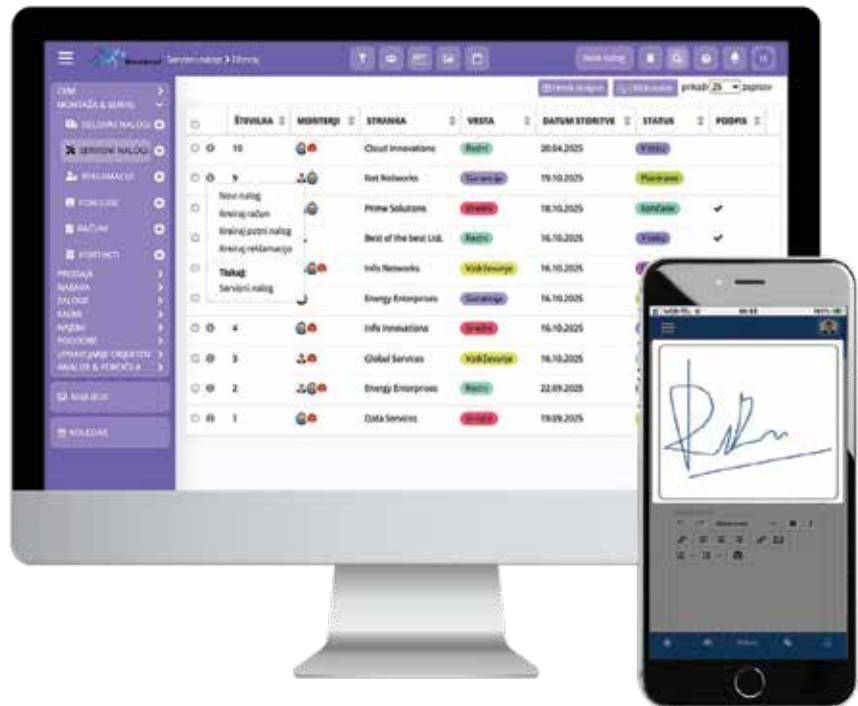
Servisni nalogi > Pregled

Nov nalog

CRM
MONTAŽA & SERVIS
DELOVNI NALOGI
SERVISNI NALOGI
REKLAMACIJE
PONUDBE
RAČUNI
KONTAKTI
PRODAJA
NABAVA
ZALOGE
KADRI
NAJEMI
POGODBE
UPRAVLJANJE OBJEKTOV
ANALIZE & POROČILA
MAILBOX
KOLEDAR

prikaži 25 zapisov

| | | ŠTEVILKA | MONTERJI | STRANKA | VRSTA | DATUM STORITVE | STATUS | PODPIS |
|---|---|---|---|---|---|---|---|---|
| | | 10 | | Cloud Innovations | Redni | 20.04.2025 | V teku | |
| | | 9 | | Net Networks | Garancija | 19.10.2025 | Planirano | |
| | | | | Prime Solutions | Urgentni | 18.10.2025 | Končano | ✔ |
| | | | | Best of the best Ltd. | Redni | 16.10.2025 | V teku | ✔ |
| | | | | Info Networks | Vzdrževanje | 16.10.2025 | | |
| | | | | Energy Enterprises | Garancija | 16.10.2025 | | |
| | | 4 | | Info Innovations | Urgentni | 16.10.2025 | | |
| | | 3 | | Global Services | Vzdrževanje | 16.10.2025 | | |
| | | 2 | | Energy Enterprises | Redni | 22.09.2025 | | |
| | | 1 | | Data Services | Urgentni | 19.09.2025 | | |

Nov nalog
Kreiraj račun
Kreiraj potni nalog
Kreiraj reklamacijo
Tiskaj:
Servisni nalog